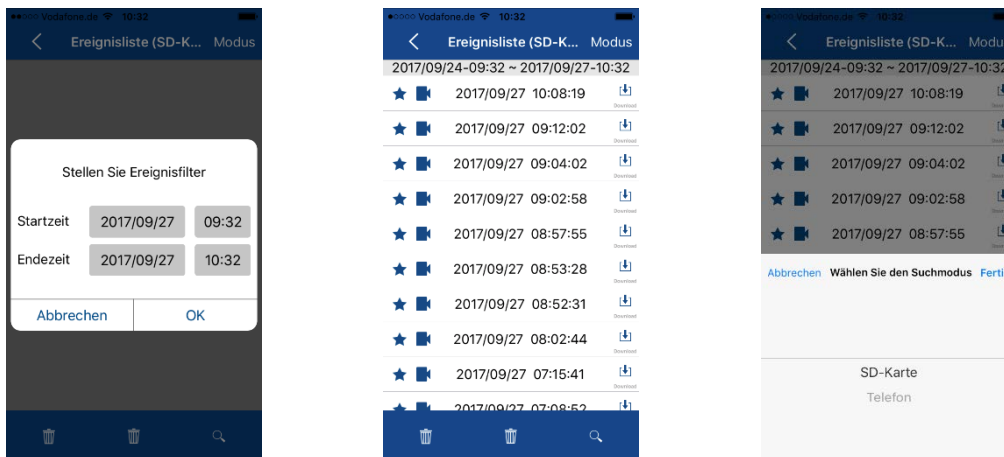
Vodafone.de 10:32
Ereignisliste (SD-K... Modus

Stellen Sie Ereignisfilter

Startzeit 2017/09/27 09:32
Endezeit 2017/09/27 10:32

Abbrechen OK

Vodafone.de 10:32
Ereignisliste (SD-K... Modus
2017/09/24-09:32 ~ 2017/09/27-10:32
2017/09/27 10:08:19 Download
2017/09/27 09:12:02 Download
2017/09/27 09:04:02 Download
2017/09/27 09:02:58 Download
2017/09/27 08:57:55 Download
2017/09/27 08:53:28 Download
2017/09/27 08:52:31 Download
2017/09/27 08:02:44 Download
2017/09/27 07:15:41 Download
2017/09/27 07:08:52

Vodafone.de 10:32
Ereignisliste (SD-K... Modu
2017/09/24-09:32 ~ 2017/09/27-10:3
2017/09/27 10:08:19
2017/09/27 09:12:02
2017/09/27 09:04:02
2017/09/27 09:02:58
2017/09/27 08:57:55
Abbrechen Wählen Sie den Suchmodus Ferti
SD-Karte
Telefon